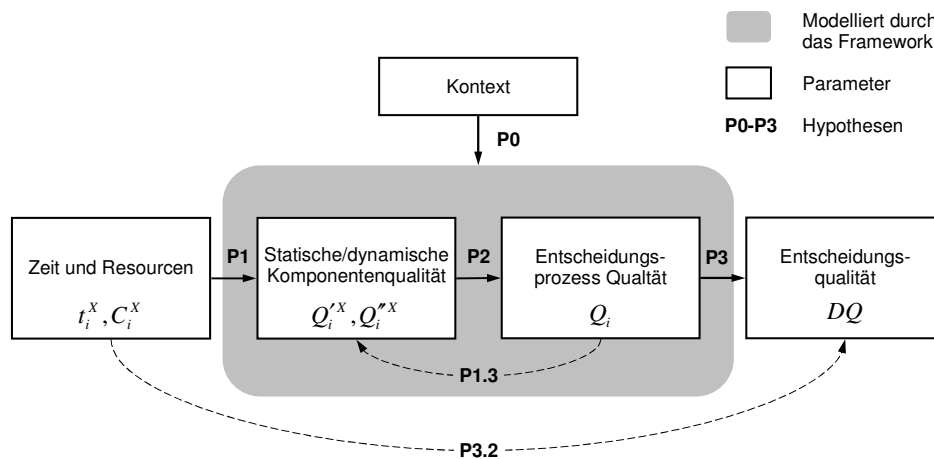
Modelliert durch das Framework

Parameter

P0-P3 Hypothesen

Kontext

P0

Zeit und Resourcen

$t_i^X, C_i^X$

P1

Statische/dynamische Komponentenqualität

$Q_i'^X, Q_i''^X$

P2

Entscheidungsprozess Qualtät

$Q_i$

P3

Entscheidungsqualität

$DQ$

P1.3

P3.2